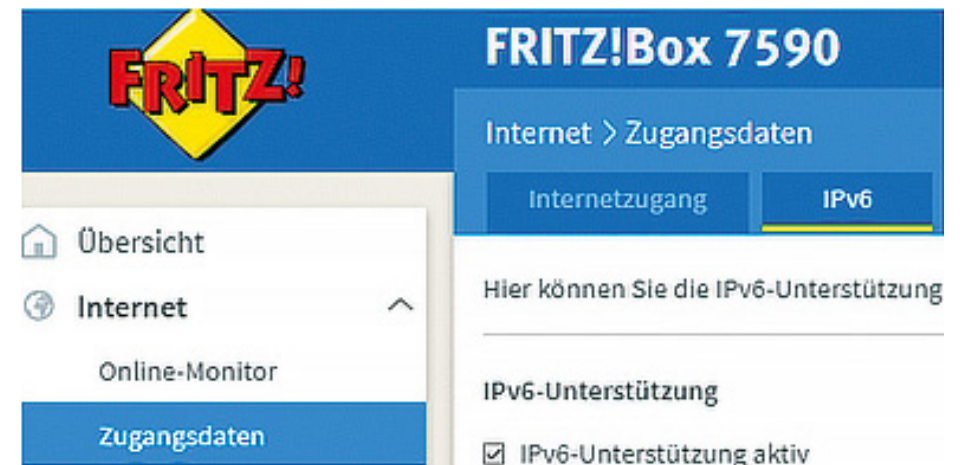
FRITZ!

FRITZ!Box 7590

Internet > Zugangsdaten

Internetzugang

IPv6

Übersicht

Internet

Online-Monitor

Zugangsdaten

Hier können Sie die IPv6-Unterstützung

IPv6-Unterstützung

☑ IPv6-Unterstützung aktiv